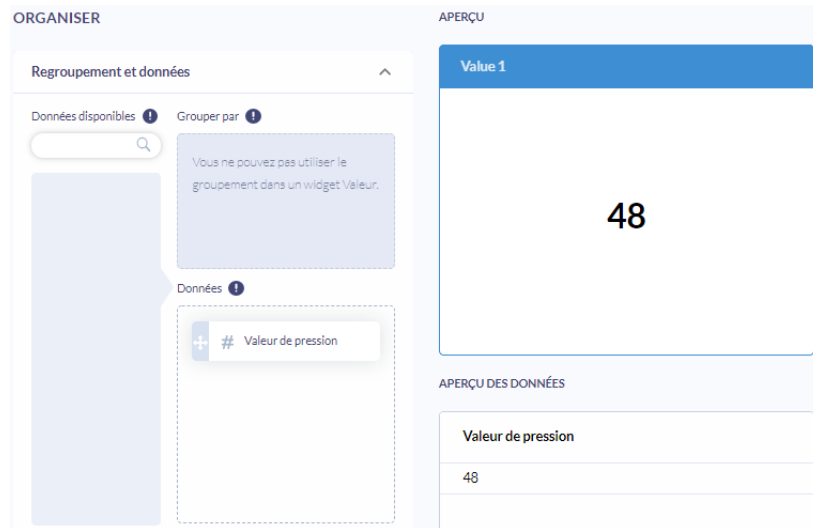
ORGANISER

Regroupement et données

Données disponibles

Grouper par

Vous ne pouvez pas utiliser le groupement dans un widget Valeur.

Données

# Valeur de pression

APERÇU

Value 1

48

APERÇU DES DONNÉES

| Valeur de pression |
|---|
| 48 |